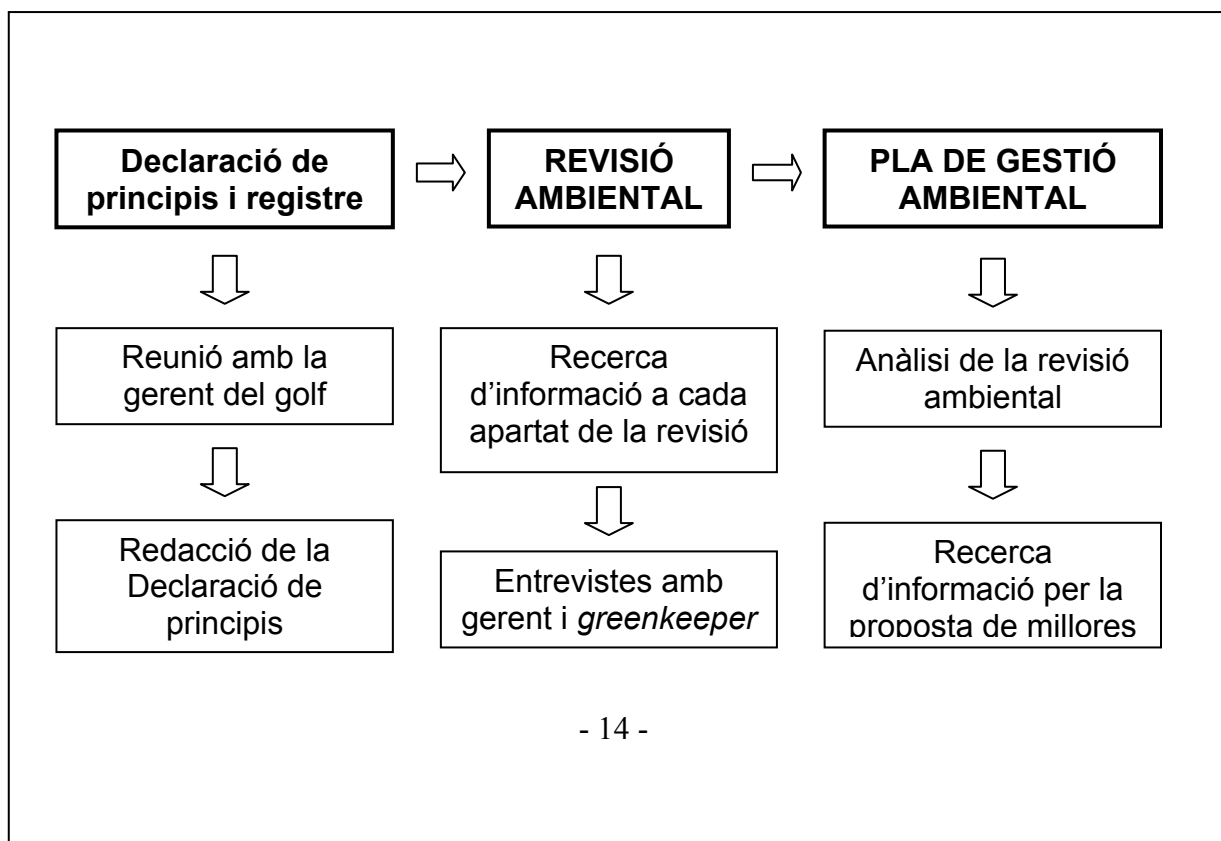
Declaració de principis i registre

REVISIÓ AMBIENTAL

PLA DE GESTIÓ AMBIENTAL

Reunió amb la gerent del golf

Redacció de la Declaració de principis

Recerca d'informació a cada apartat de la revisió

Entrevistes amb gerent i greenkeeper

Anàlisi de la revisió ambiental

Recerca d'informació per la proposta de millores

- 14 -